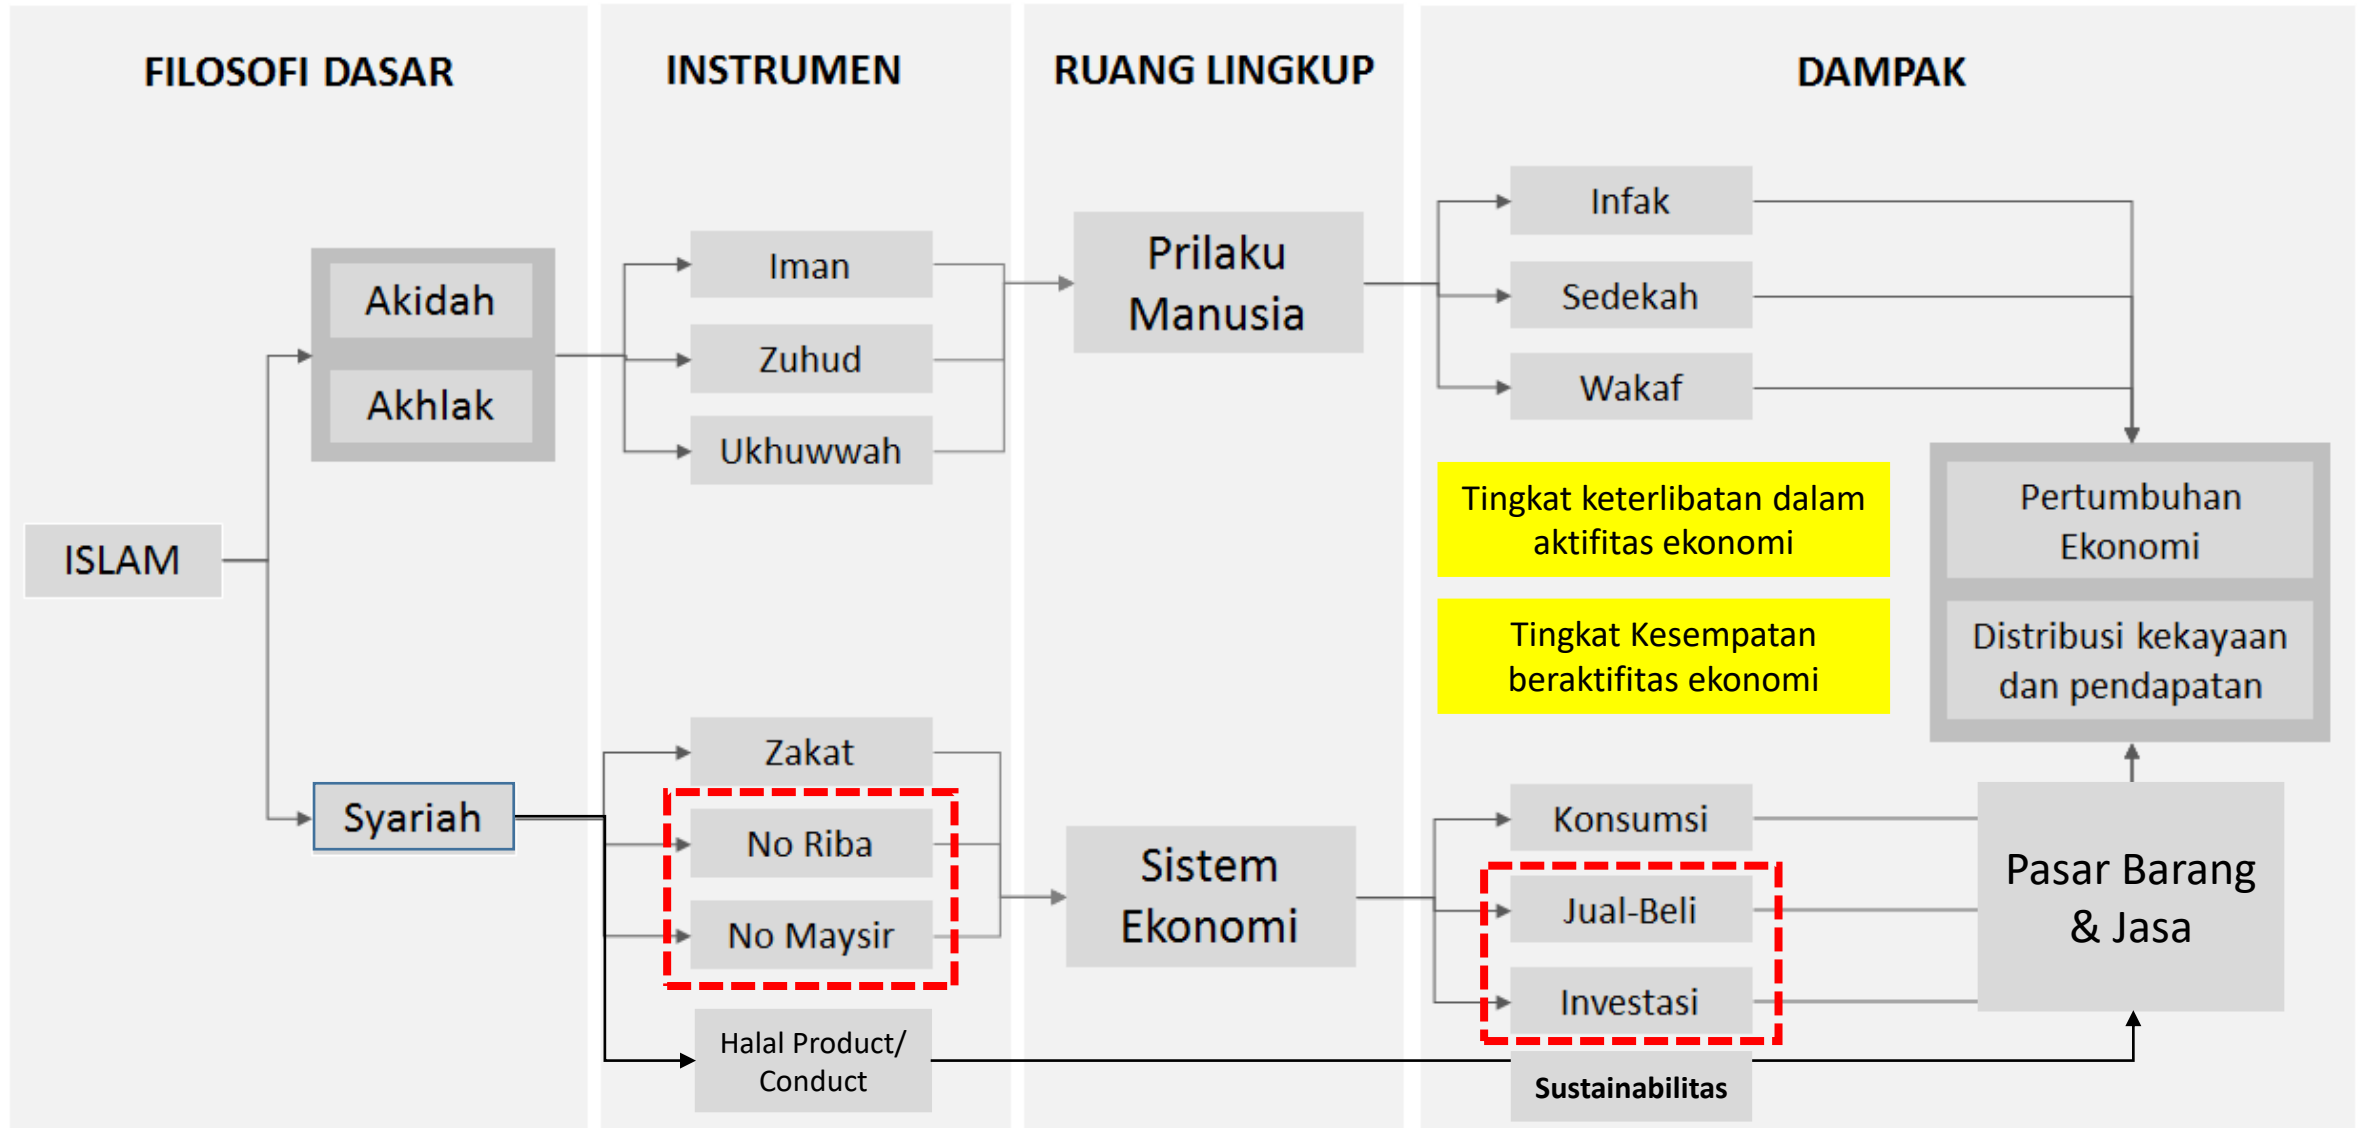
FILOSOFI DASAR

INSTRUMEN

RUANG LINGKUP

DAMPAK

ISLAM

Akidah

Akhlak

Syariah

Iman

Zuhud

Ukhuwwah

Zakat

No Riba

No Maysir

Halal Product/ Conduct

Prilaku Manusia

Sistem Ekonomi

Infak

Sedekah

Wakaf

Tingkat keterlibatan dalam aktifitas ekonomi

Tingkat Kesempatan beraktifitas ekonomi

Pertumbuhan Ekonomi

Distribusi kekayaan dan pendapatan

Konsumsi

Jual-Beli

Investasi

Sustainabilitas

Pasar Barang & Jasa